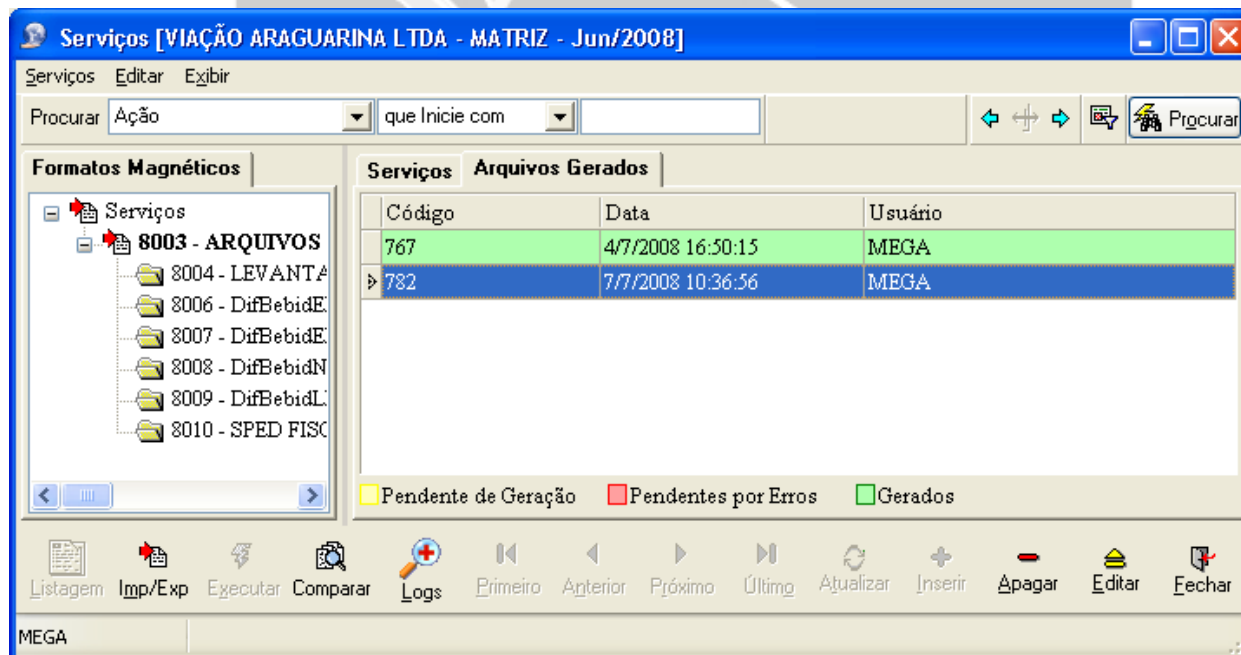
Serviços [VIAÇÃO ARAGUARINA LTDA - MATRIZ - Jun/2008]

Serviços Editar Exibir

Procurar Ação que Inicie com Procurar

Formatos Magnéticos

Serviços
8003 - ARQUIVOS
8004 - LEVANTA
8006 - DifBebidE
8007 - DifBebidE
8008 - DifBebidN
8009 - DifBebidL
8010 - SPED FISC

Serviços Arquivos Gerados

| Código | Data | Usuário |
|---|---|---|
| 767 | 4/7/2008 16:50:15 | MEGA |
| 782 | 7/7/2008 10:36:56 | MEGA |

Pendente de Geração Pendentes por Erros Gerados

Listagem Imp/Exp Executar Comparar Logs Primeiro Anterior Próximo Último Atualizar Inserir Apagar Editar Fechar

MEGA